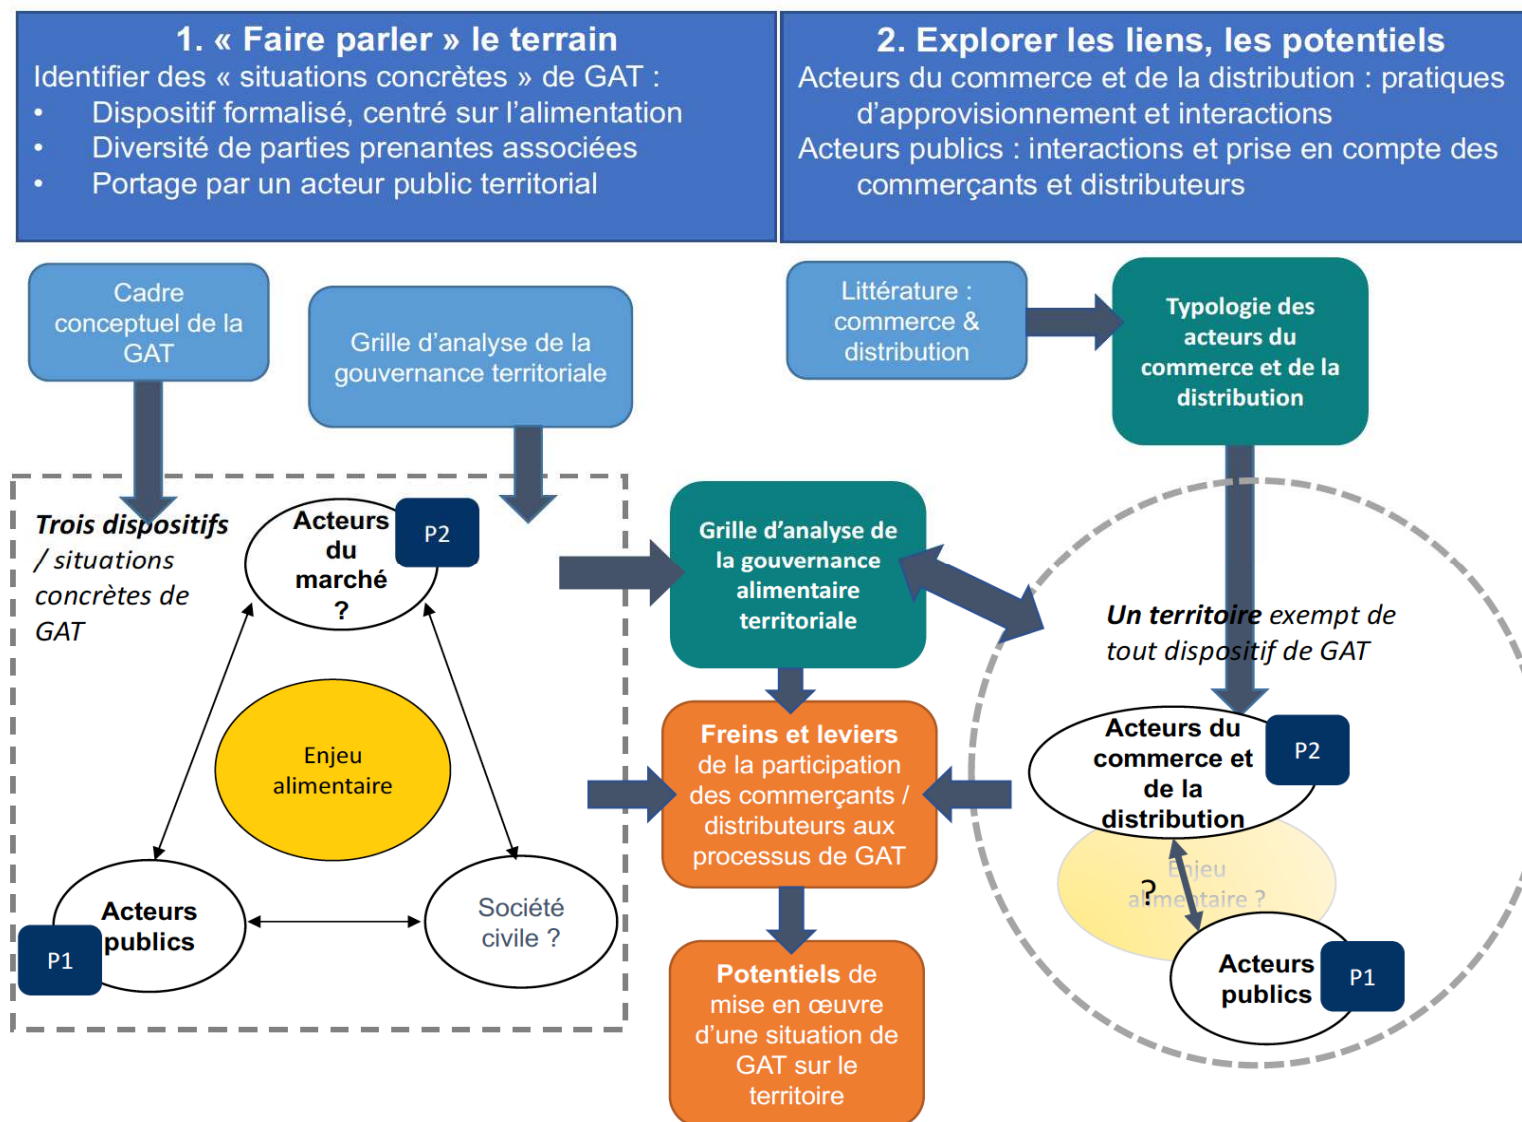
1. « Faire parler » le terrain
Identifier des « situations concrètes » de GAT :
• Dispositif formalisé, centré sur l'alimentation
• Diversité de parties prenantes associées
• Portage par un acteur public territorial

2. Explorer les liens, les potentiels
Acteurs du commerce et de la distribution : pratiques d'approvisionnement et interactions
Acteurs publics : interactions et prise en compte des commerçants et distributeurs

Cadre conceptuel de la GAT

Grille d'analyse de la gouvernance territoriale

Littérature : commerce & distribution

Typologie des acteurs du commerce et de la distribution

Trois dispositifs / situations concrètes de GAT

Acteurs du marché ?

P2

Enjeu alimentaire

Acteurs publics

P1

Société civile ?

Grille d'analyse de la gouvernance alimentaire territoriale

Freins et leviers de la participation des commerçants / distributeurs aux processus de GAT

Potentiels de mise en œuvre d'une situation de GAT sur le territoire

Un territoire exempt de tout dispositif de GAT

Acteurs du commerce et de la distribution

P2

Enjeu alimentaire ?

?

Acteurs publics

P1